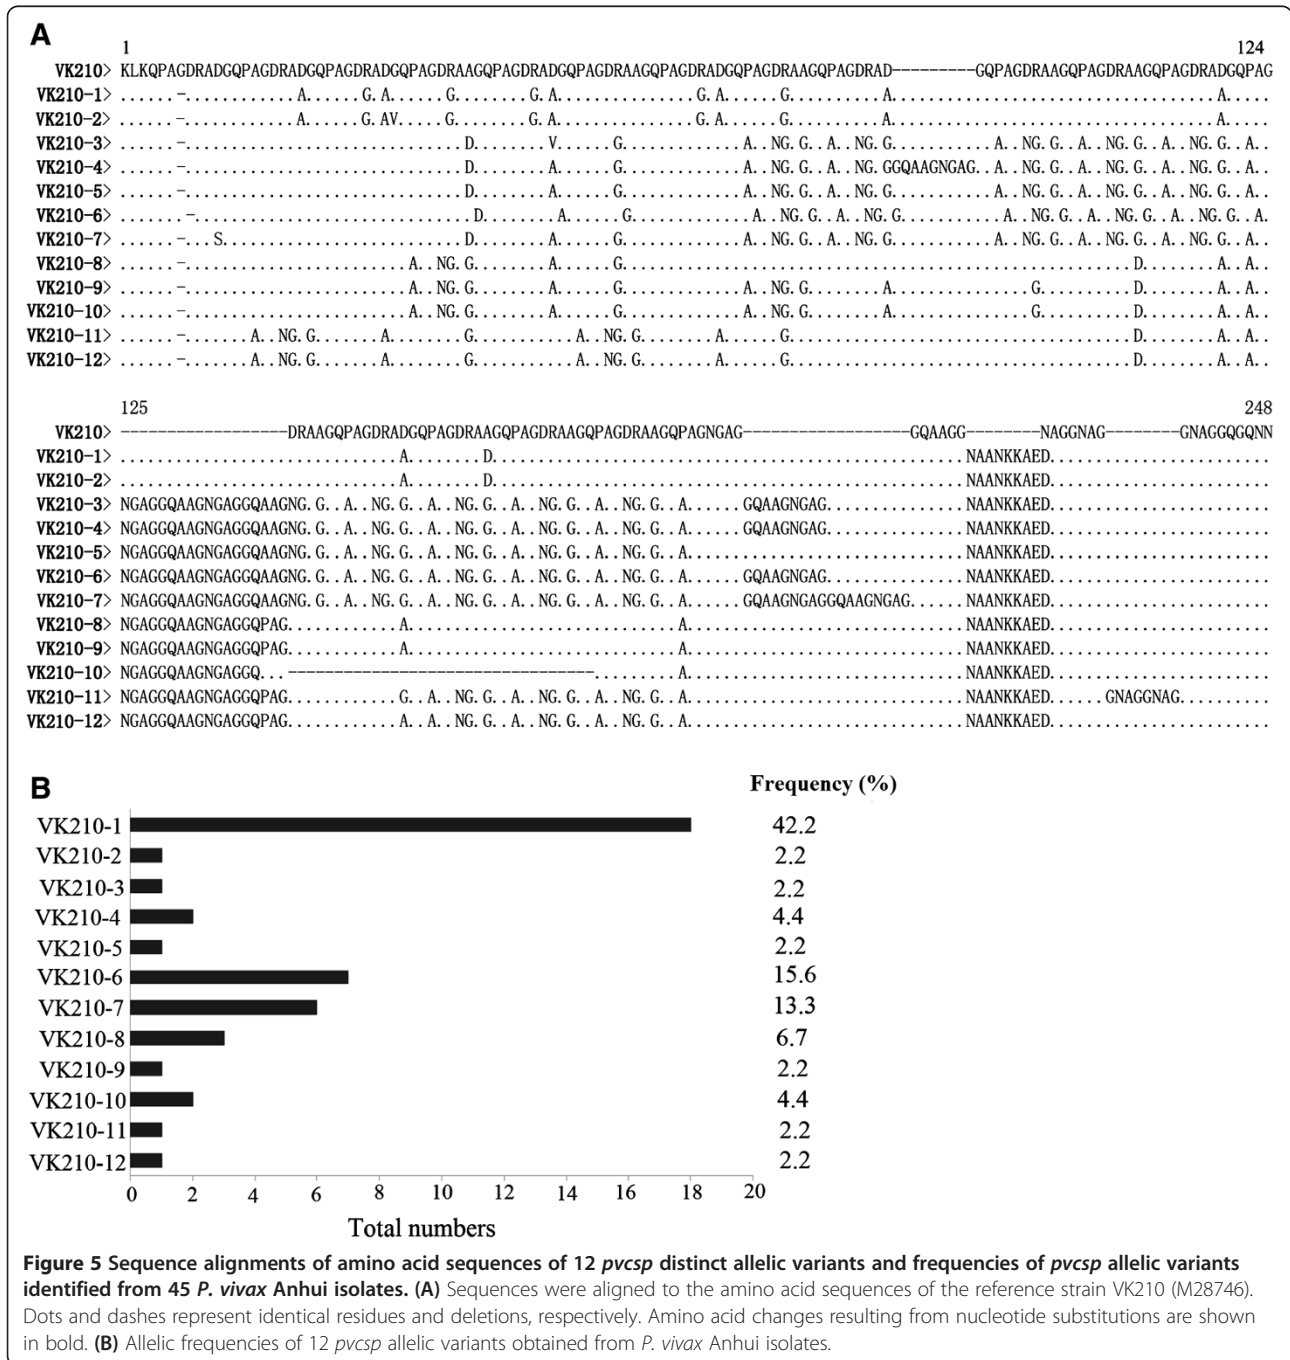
A

1 124

VK210> KLKQPAGDRADGQPAGDRADGQPAGDRADGQPAGDRAAGQPAGDRADGQPAGDRAAGQPAGDRADGQPAGDRAAGQPAGDRAD---------GQPAGDRAAGQPAGDRAAGQPAGDRADGQPAG
VK210-1> ......-............A......G.A......G........G.A...............G.A......G...............A...............................A.....
VK210-2> ......-............A......G.AV.....G........G.A...............G.A......G...............A...............................A.....
VK210-3> ......-.......................D.........V......G..............A..NG.G..A..NG.G...........A..NG.G..A..NG.G..A..NG.G..A..
VK210-4> ......-.......................D.........A......G..............A..NG.G..A..NG.GGQAAGNGAG..A..NG.G..A..NG.G..A..NG.G..A..
VK210-5> ......-.......................D.........A......G..............A..NG.G..A..NG.G...........A..NG.G..A..NG.G..A..NG.G..A..
VK210-6> ........-.......................D.........A......G..............A..NG.G..A..NG.G...........A..NG.G..A..NG.G..A..NG.G..A.
VK210-7> ......-...S...................D.........A......G..............A..NG.G..A..NG.G...........A..NG.G..A..NG.G..A..NG.G..A..
VK210-8> ......-.....................A..NG.G.........A......G........................................................D.......A..A..
VK210-9> ......-.....................A..NG.G.........A......G..............A..NG.G.........A.................G..........D.......A..A..
VK210-10> ......-.....................A..NG.G.........A......G..............A..NG.G.........A.................G..........D.......A..A..
VK210-11> ......-........A..NG.G.......A.........G..........A..NG.G.........A......G.......................................D.......A..A..
VK210-12> ......-........A..NG.G.......A.........G..........A..NG.G.........A......G.......................................D.......A..A..

125 248

VK210> ------------------DRAAGQPAGDRADGQPAGDRAAGQPAGDRAAGQPAGDRAAGQPAGNGAG------------------GQAAGG--------NAGGNAG--------GNAGGQGQNN
VK210-1> ..........................A.........D...........................................NAANKKAED.....................................
VK210-2> ..........................A.........D...........................................NAANKKAED.....................................
VK210-3> NGAGGQAAGNGAGGQAAGNG.G..A..NG.G..A..NG.G..A..NG.G..A..NG.G..A......GQAAGNGAG..........NAANKKAED.....................................
VK210-4> NGAGGQAAGNGAGGQAAGNG.G..A..NG.G..A..NG.G..A..NG.G..A..NG.G..A......GQAAGNGAG..........NAANKKAED.....................................
VK210-5> NGAGGQAAGNGAGGQAAGNG.G..A..NG.G..A..NG.G..A..NG.G..A..NG.G..A.........................NAANKKAED.....................................
VK210-6> NGAGGQAAGNGAGGQAAGNG.G..A..NG.G..A..NG.G..A..NG.G..A..NG.G..A......GQAAGNGAG..........NAANKKAED.....................................
VK210-7> NGAGGQAAGNGAGGQAAGNG.G..A..NG.G..A..NG.G..A..NG.G..A..NG.G..A......GQAAGNGAGGQAAGNGAG......NAANKKAED.....................................
VK210-8> NGAGGQAAGNGAGGQPAG...........A.....................................A.................NAANKKAED.....................................
VK210-9> NGAGGQAAGNGAGGQPAG...........A.....................................A.................NAANKKAED.....................................
VK210-10> NGAGGQAAGNGAGGQ...-----------------------------------.............A.................NAANKKAED.....................................
VK210-11> NGAGGQAAGNGAGGQPAG............G..A..NG.G..A..NG.G..A..NG.G..A.................NAANKKAED......GNAGGNAG..........
VK210-12> NGAGGQAAGNGAGGQPAG............A..A..NG.G..A..NG.G..A..NG.G..A.................NAANKKAED.....................................

B

Frequency (%)

VK210-1 42.2
VK210-2 2.2
VK210-3 2.2
VK210-4 4.4
VK210-5 2.2
VK210-6 15.6
VK210-7 13.3
VK210-8 6.7
VK210-9 2.2
VK210-10 4.4
VK210-11 2.2
VK210-12 2.2

0 2 4 6 8 10 12 14 16 18 20
Total numbers

Figure 5 Sequence alignments of amino acid sequences of 12 pvcsp distinct allelic variants and frequencies of pvcsp allelic variants identified from 45 P. vivax Anhui isolates. (A) Sequences were aligned to the amino acid sequences of the reference strain VK210 (M28746). Dots and dashes represent identical residues and deletions, respectively. Amino acid changes resulting from nucleotide substitutions are shown in bold. (B) Allelic frequencies of 12 pvcsp allelic variants obtained from P. vivax Anhui isolates.